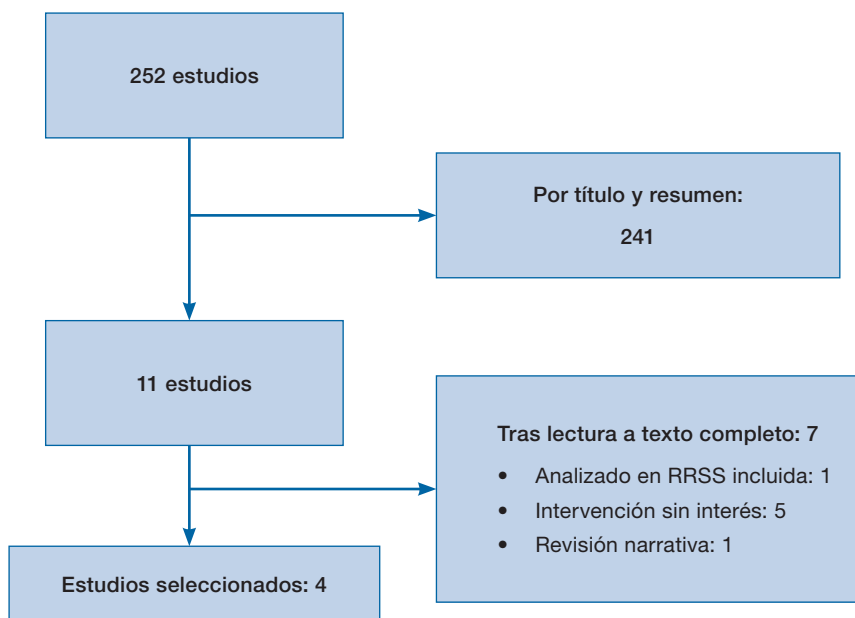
252 estudios

Por título y resumen:

241

11 estudios

Tras lectura a texto completo: 7

- Analizado en RRSS incluida: 1
- Intervención sin interés: 5
- Revisión narrativa: 1

Estudios seleccionados: 4